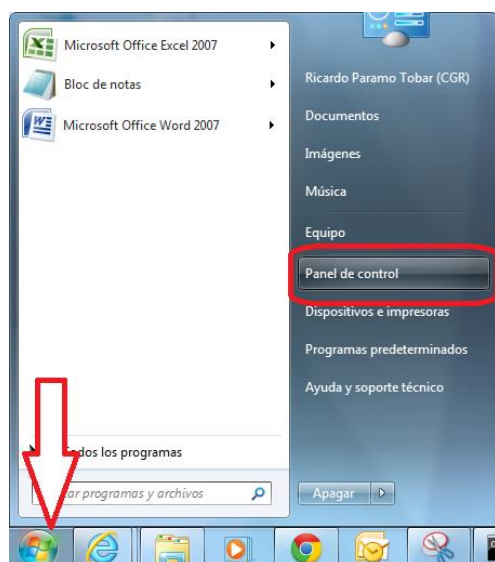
Microsoft Office Excel 2007

Bloc de notas

Microsoft Office Word 2007

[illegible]dos los programas

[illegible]ar programas y archivos

Ricardo Paramo Tobar (CGR)

Documentos

Imágenes

Música

Equipo

Panel de control

Dispositivos e impresoras

Programas predeterminados

Ayuda y soporte técnico

Apagar